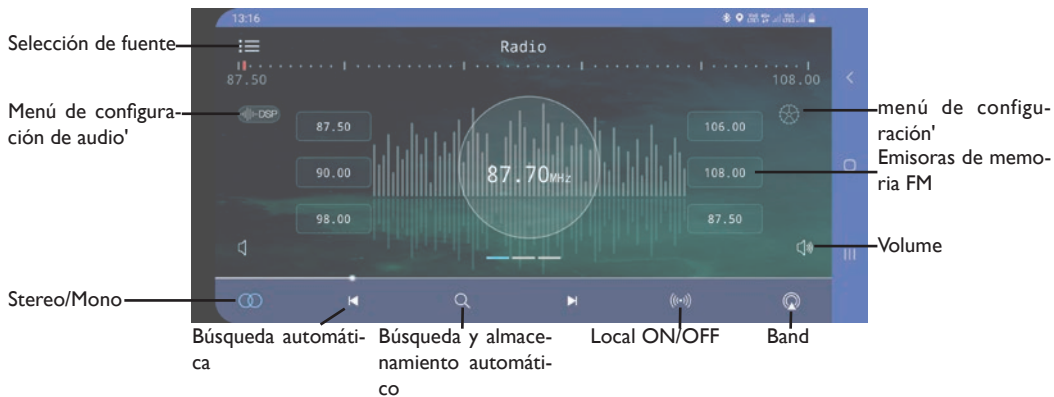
13:16

Selección de fuente

Radio

87.50

108.00

Menú de configuración de audio'

DSP

87.50

90.00

98.00

87.70MHz

106.00

108.00

87.50

menú de configuración'

Emisoras de memoria FM

Volume

Stereo/Mono

Búsqueda automática

Búsqueda y almacenamiento automático

Local ON/OFF

Band